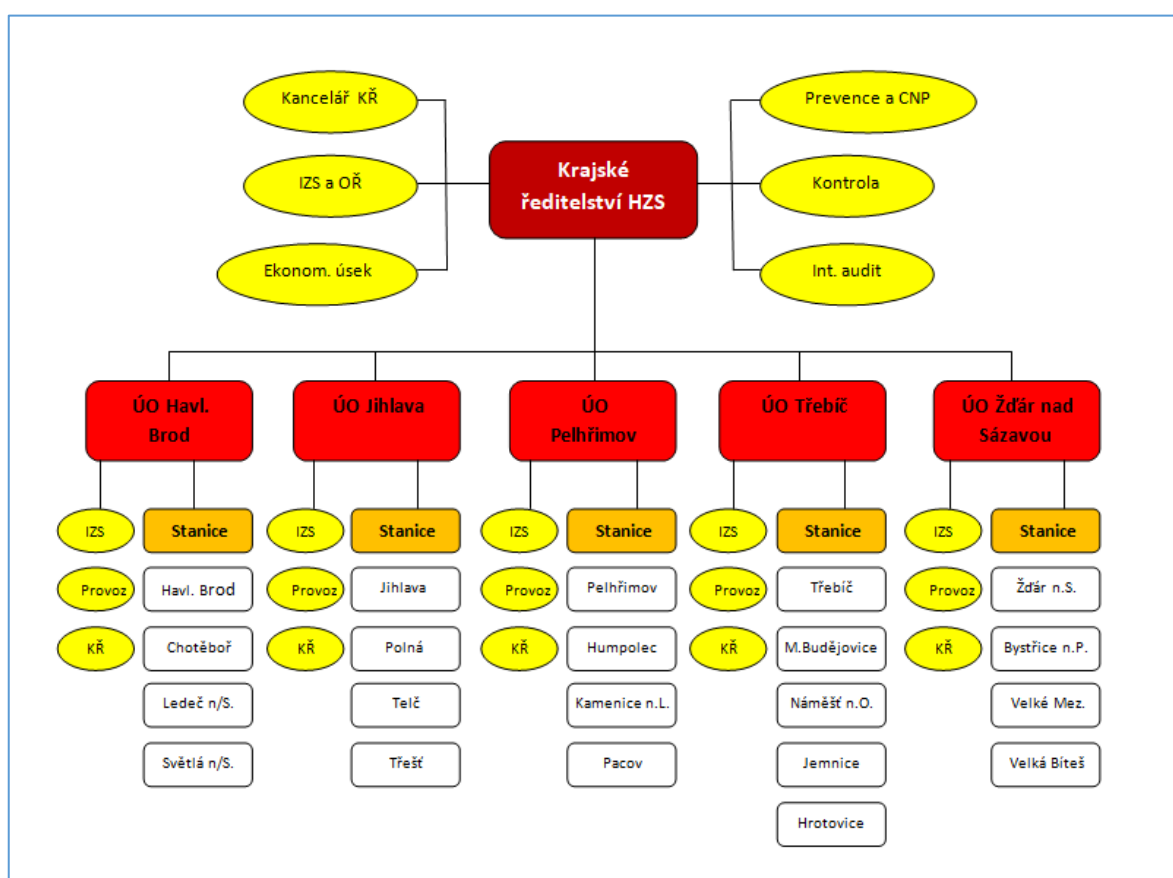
Kancelář KŘ

IZS a OŘ

Ekonom. úsek

Krajské ředitelství HZS

Prevence a CNP

Kontrola

Int. audit

ÚO Havl. Brod

IZS
Provoz
KŘ

Stanice
Havl. Brod
Chotěboř
Ledeč n/S.
Světlá n/S.

ÚO Jihlava

IZS
Provoz
KŘ

Stanice
Jihlava
Polná
Telč
Třešť

ÚO Pelhřimov

IZS
Provoz
KŘ

Stanice
Pelhřimov
Humpolec
Kamenice n.L.
Pacov

ÚO Třebíč

IZS
Provoz
KŘ

Stanice
Třebíč
M.Budějovice
Náměšť n.O.
Jemnice
Hrotovice

ÚO Žďár nad Sázavou

IZS
Provoz
KŘ

Stanice
Žďár n.S.
Bystřice n.P.
Velké Mez.
Velká Bíteš